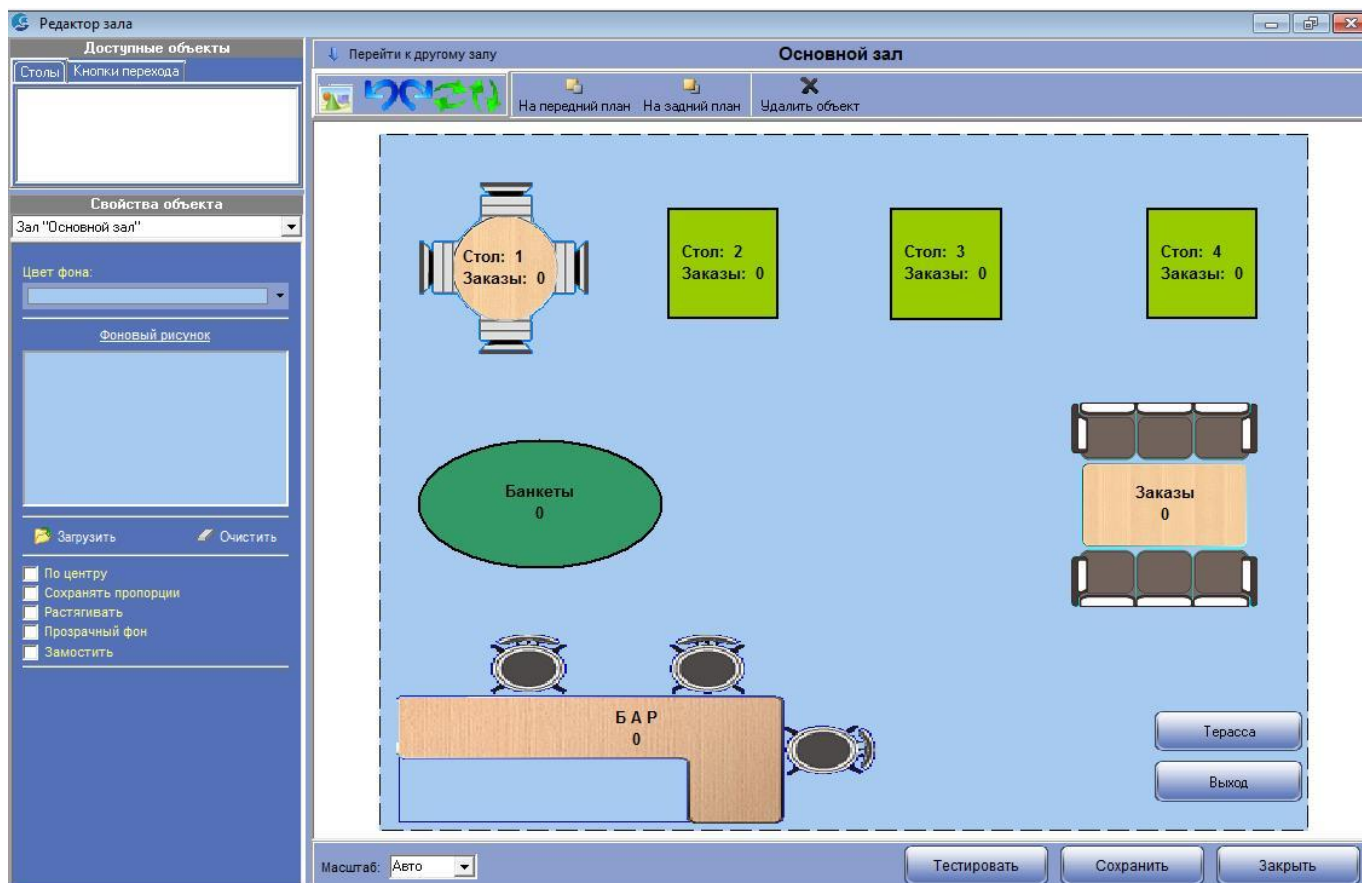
Редактор зала

Доступные объекты
Столы | Кнопки перехода

Свойства объекта
Зал "Основной зал"

Цвет фона:

Фоновый рисунок

Загрузить
Очистить

По центру
Сохранять пропорции
Растягивать
Прозрачный фон
Замостить

Перейти к другому залу
Основной зал

На передний план
На задний план
Удалить объект

Стол: 1
Заказы: 0

Стол: 2
Заказы: 0

Стол: 3
Заказы: 0

Стол: 4
Заказы: 0

Банкеты
0

Заказы
0

БАР
0

Терасса

Выход

Масштаб: Авто

Тестировать
Сохранить
Закрыть